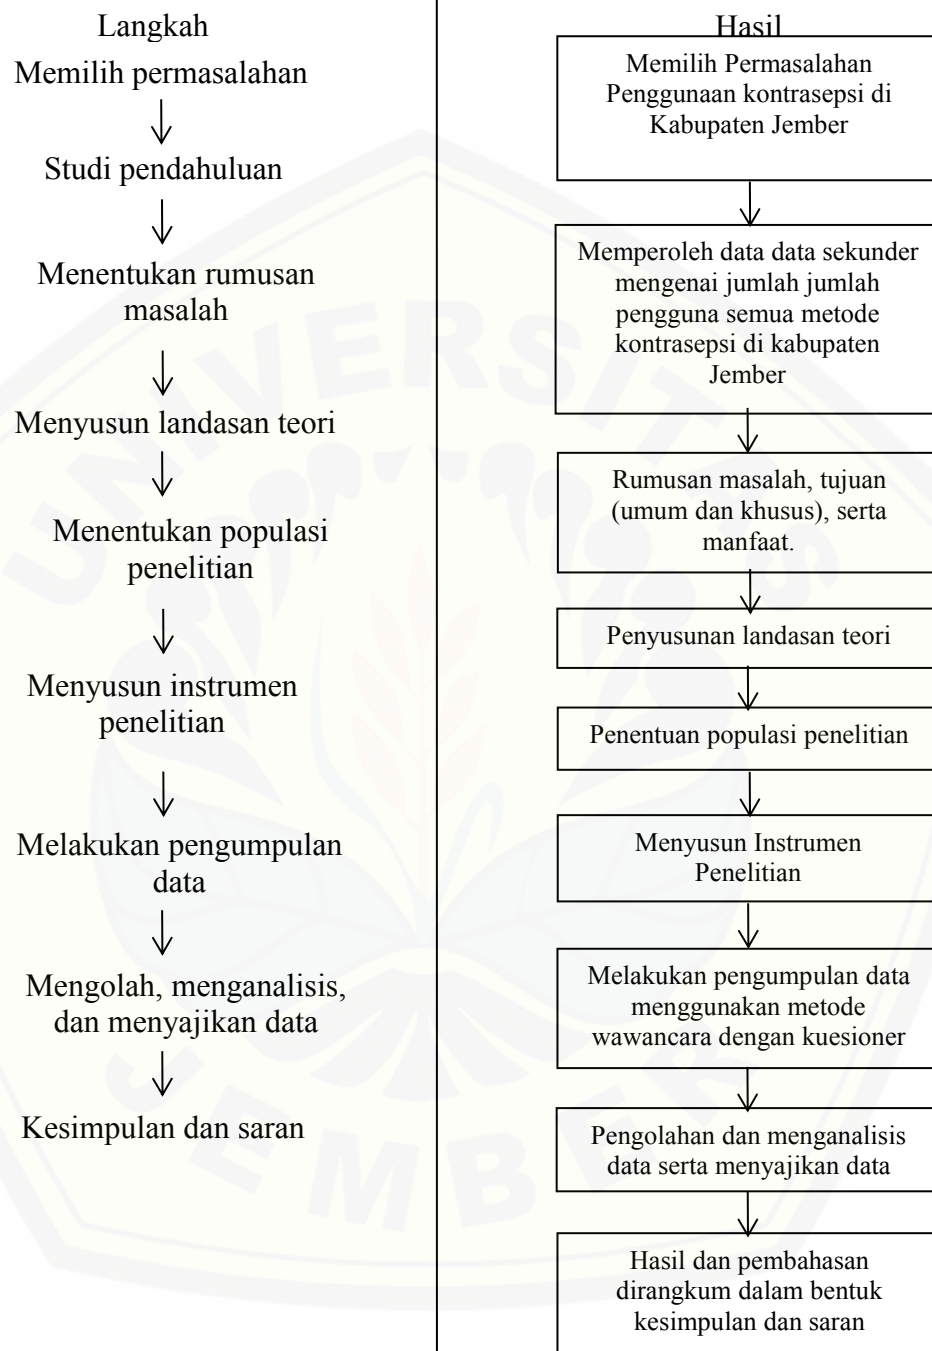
Langkah

Memilih permasalahan

Studi pendahuluan

Menentukan rumusan masalah

Menyusun landasan teori

Menentukan populasi penelitian

Menyusun instrumen penelitian

Melakukan pengumpulan data

Mengolah, menganalisis, dan menyajikan data

Kesimpulan dan saran

Hasil

Memilih Permasalahan Penggunaan kontrasepsi di Kabupaten Jember

Memperoleh data data sekunder mengenai jumlah jumlah pengguna semua metode kontrasepsi di kabupaten Jember

Rumusan masalah, tujuan (umum dan khusus), serta manfaat.

Penyusunan landasan teori

Penentuan populasi penelitian

Menyusun Instrumen Penelitian

Melakukan pengumpulan data menggunakan metode wawancara dengan kuesioner

Pengolahan dan menganalisis data serta menyajikan data

Hasil dan pembahasan dirangkum dalam bentuk kesimpulan dan saran